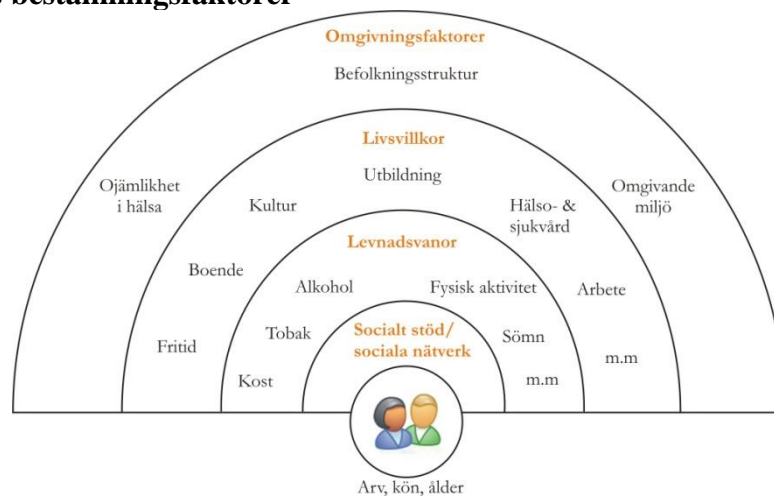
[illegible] bestämningsfaktorer

Omgivningsfaktorer

Befolkningsstruktur

Ojämlikhet i hälsa

Omgivande miljö

Livsvillkor

Utbildning

Kultur

Hälso- & sjukvård

Boende

Arbete

Fritid

m.m

Levnadsvanor

Alkohol

Fysisk aktivitet

Tobak

Sömn

Kost

m.m

Socialt stöd/ sociala nätverk

Arv, kön, ålder